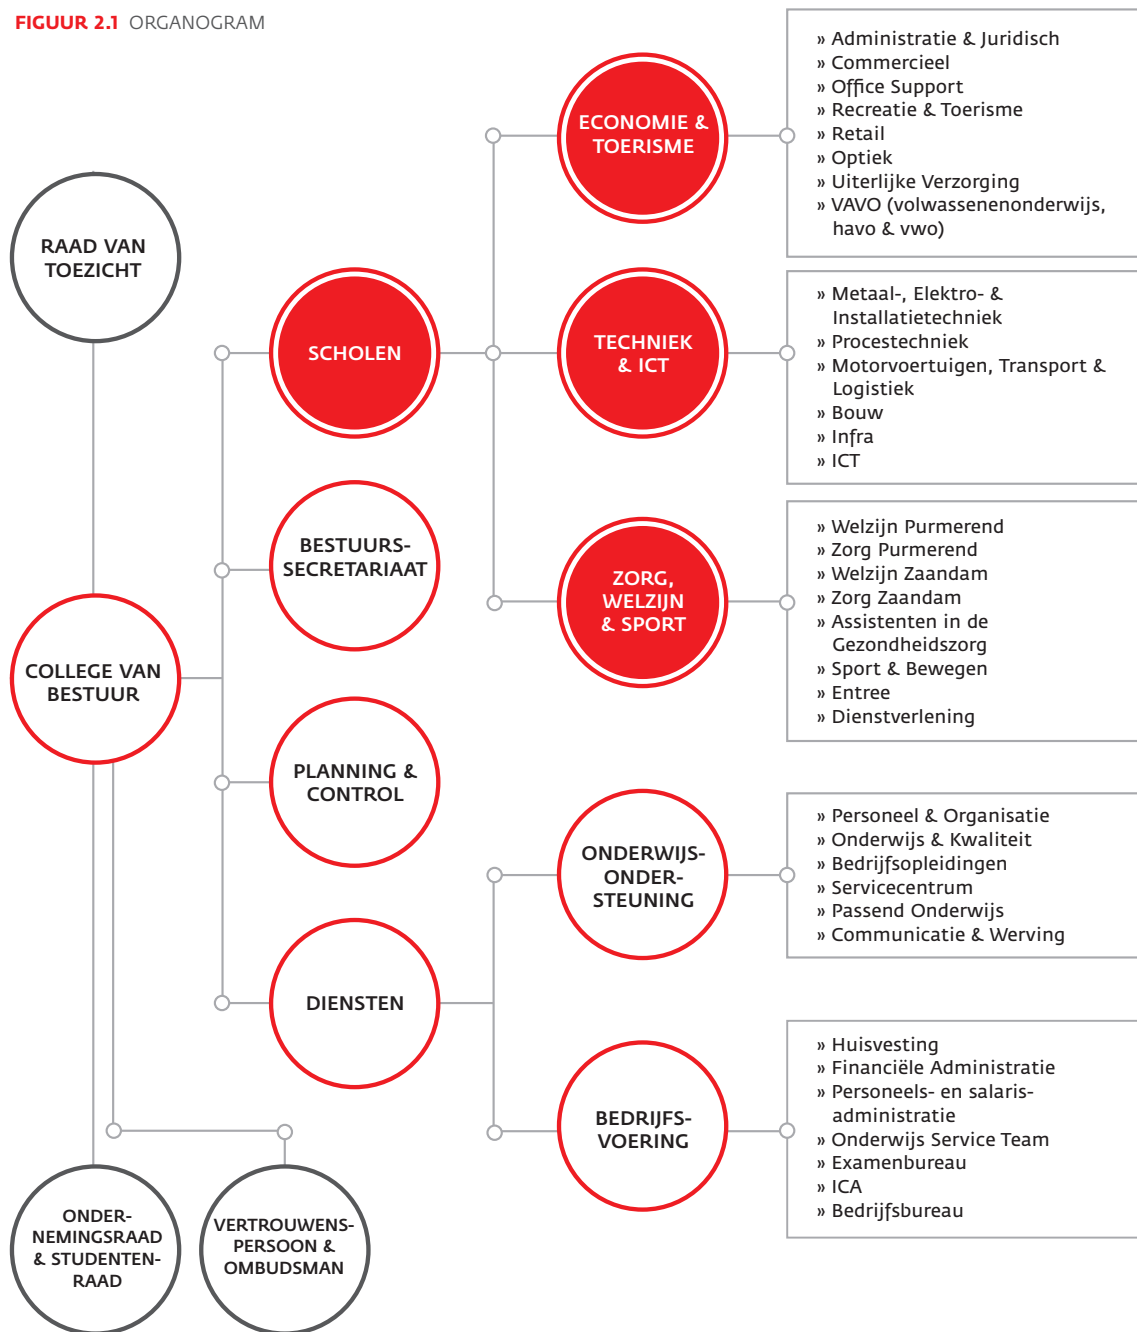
FIGUUR 2.1 ORGANOGRAM

RAAD VAN TOEZICHT

COLLEGE VAN BESTUUR

ONDERNEMINGSRAAD & STUDENTENRAAD

VERTROUWENSPERSOON & OMBUDSMAN

SCHOLEN

BESTUURSSECRETARIAAT

PLANNING & CONTROL

DIENSTEN

ECONOMIE & TOERISME

» Administratie & Juridisch
» Commercieel
» Office Support
» Recreatie & Toerisme
» Retail
» Optiek
» Uiterlijke Verzorging
» VAVO (volwassenenonderwijs, havo & vwo)

TECHNIEK & ICT

» Metaal-, Elektro- & Installatietechniek
» Procestechniek
» Motorvoertuigen, Transport & Logistiek
» Bouw
» Infra
» ICT

ZORG, WELZIJN & SPORT

» Welzijn Purmerend
» Zorg Purmerend
» Welzijn Zaandam
» Zorg Zaandam
» Assistenten in de Gezondheidszorg
» Sport & Bewegen
» Entree
» Dienstverlening

ONDERWIJSONDERSTEUNING

» Personeel & Organisatie
» Onderwijs & Kwaliteit
» Bedrijfsopleidingen
» Servicecentrum
» Passend Onderwijs
» Communicatie & Werving

BEDRIJFSVOERING

» Huisvesting
» Financiële Administratie
» Personeels- en salarisadministratie
» Onderwijs Service Team
» Examenbureau
» ICA
» Bedrijfsbureau